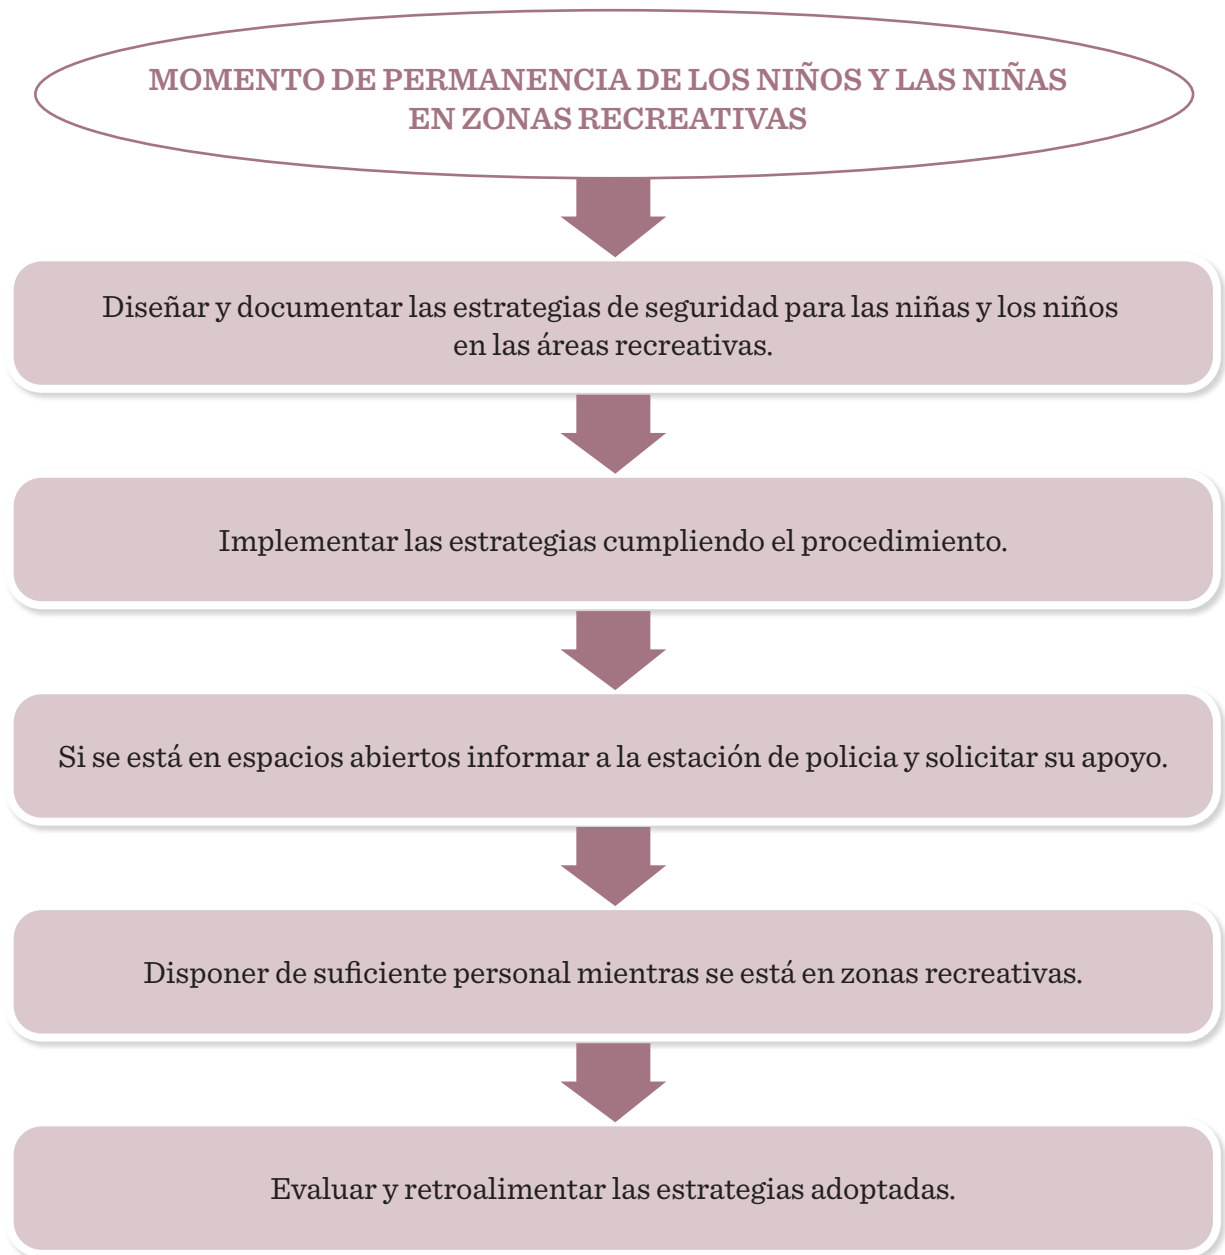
MOMENTO DE PERMANENCIA DE LOS NIÑOS Y LAS NIÑAS EN ZONAS RECREATIVAS

Diseñar y documentar las estrategias de seguridad para las niñas y los niños en las áreas recreativas.

Implementar las estrategias cumpliendo el procedimiento.

Si se está en espacios abiertos informar a la estación de policia y solicitar su apoyo.

Disponer de suficiente personal mientras se está en zonas recreativas.

Evaluar y retroalimentar las estrategias adoptadas.